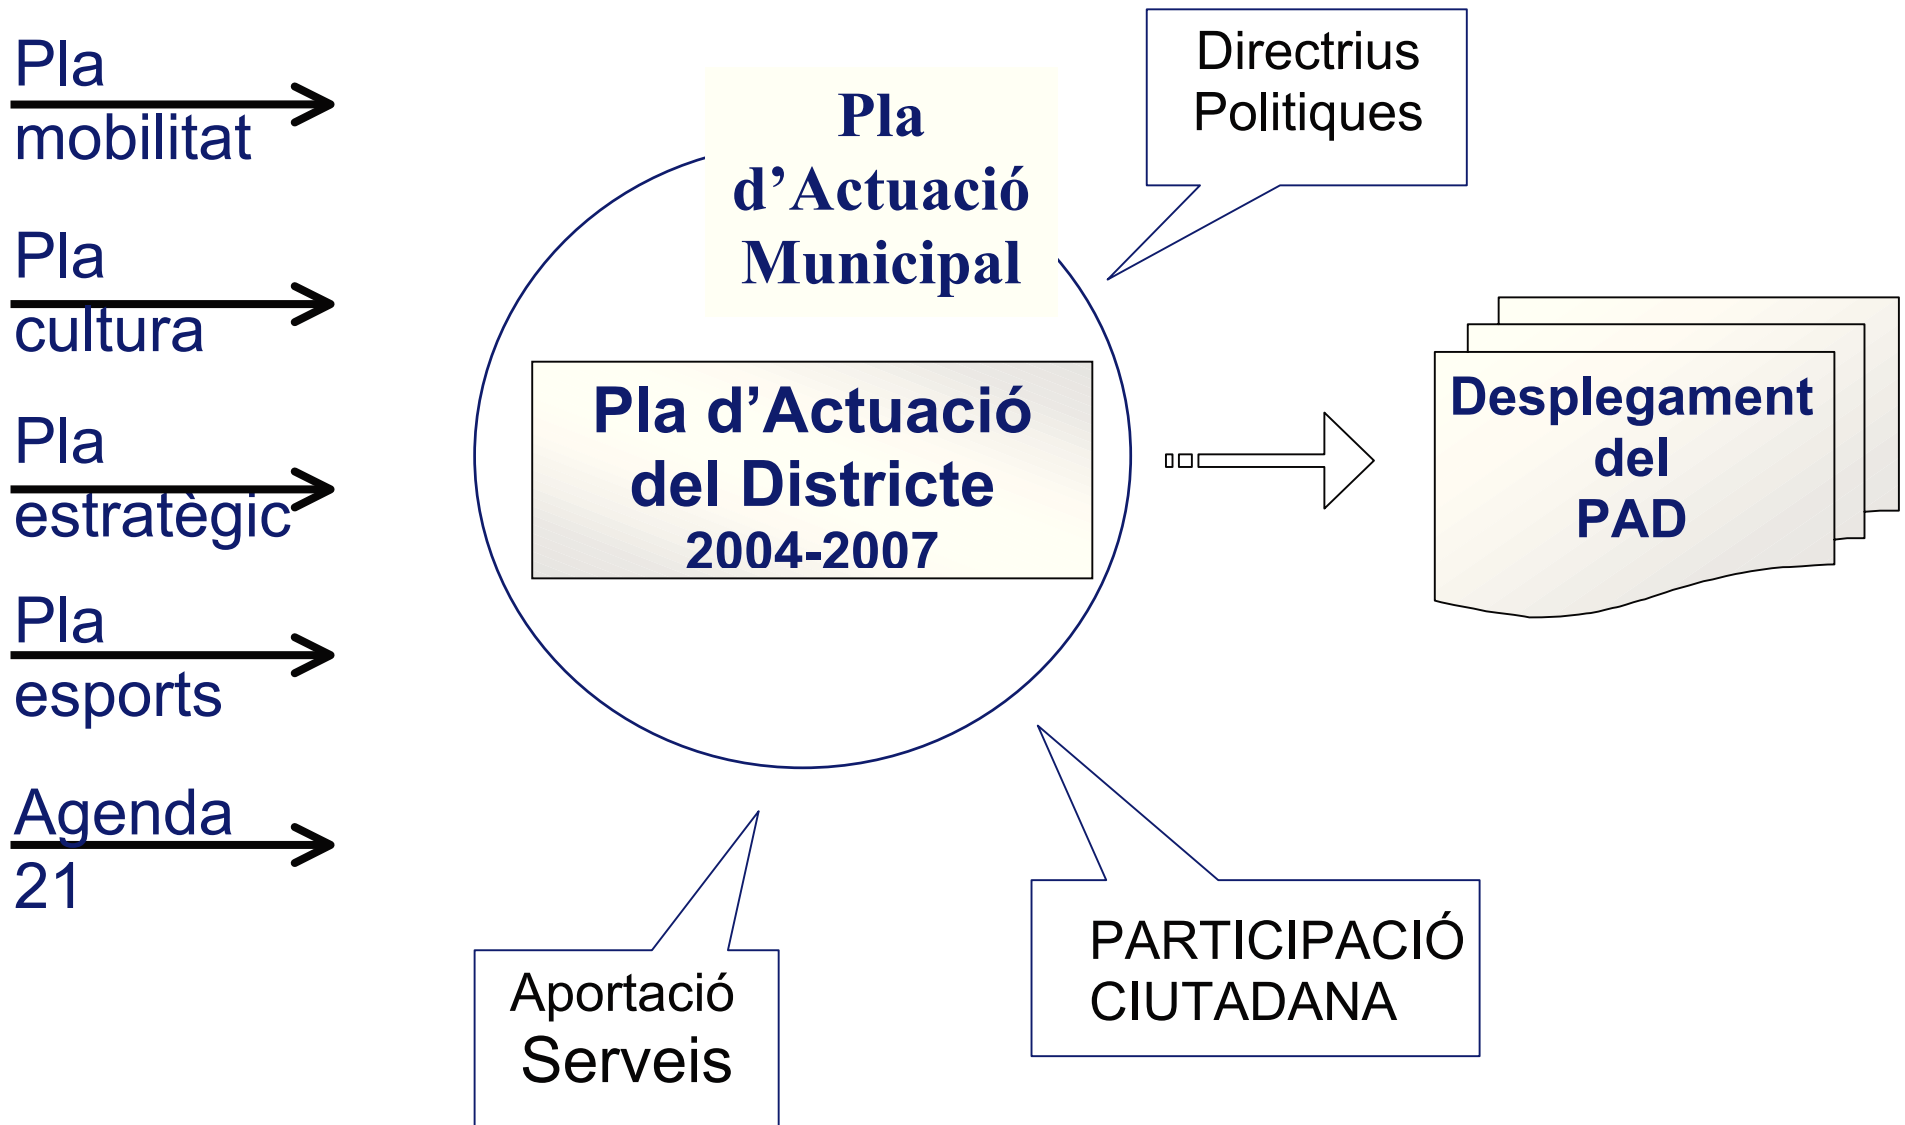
Pla mobilitat

Pla cultura

Pla estratègic

Pla esports

Agenda 21

Pla d'Actuació Municipal

Directrius Politiques

Pla d'Actuació del Districte 2004-2007

Desplegament del PAD

Aportació Serveis

PARTICIPACIÓ CIUTADANA